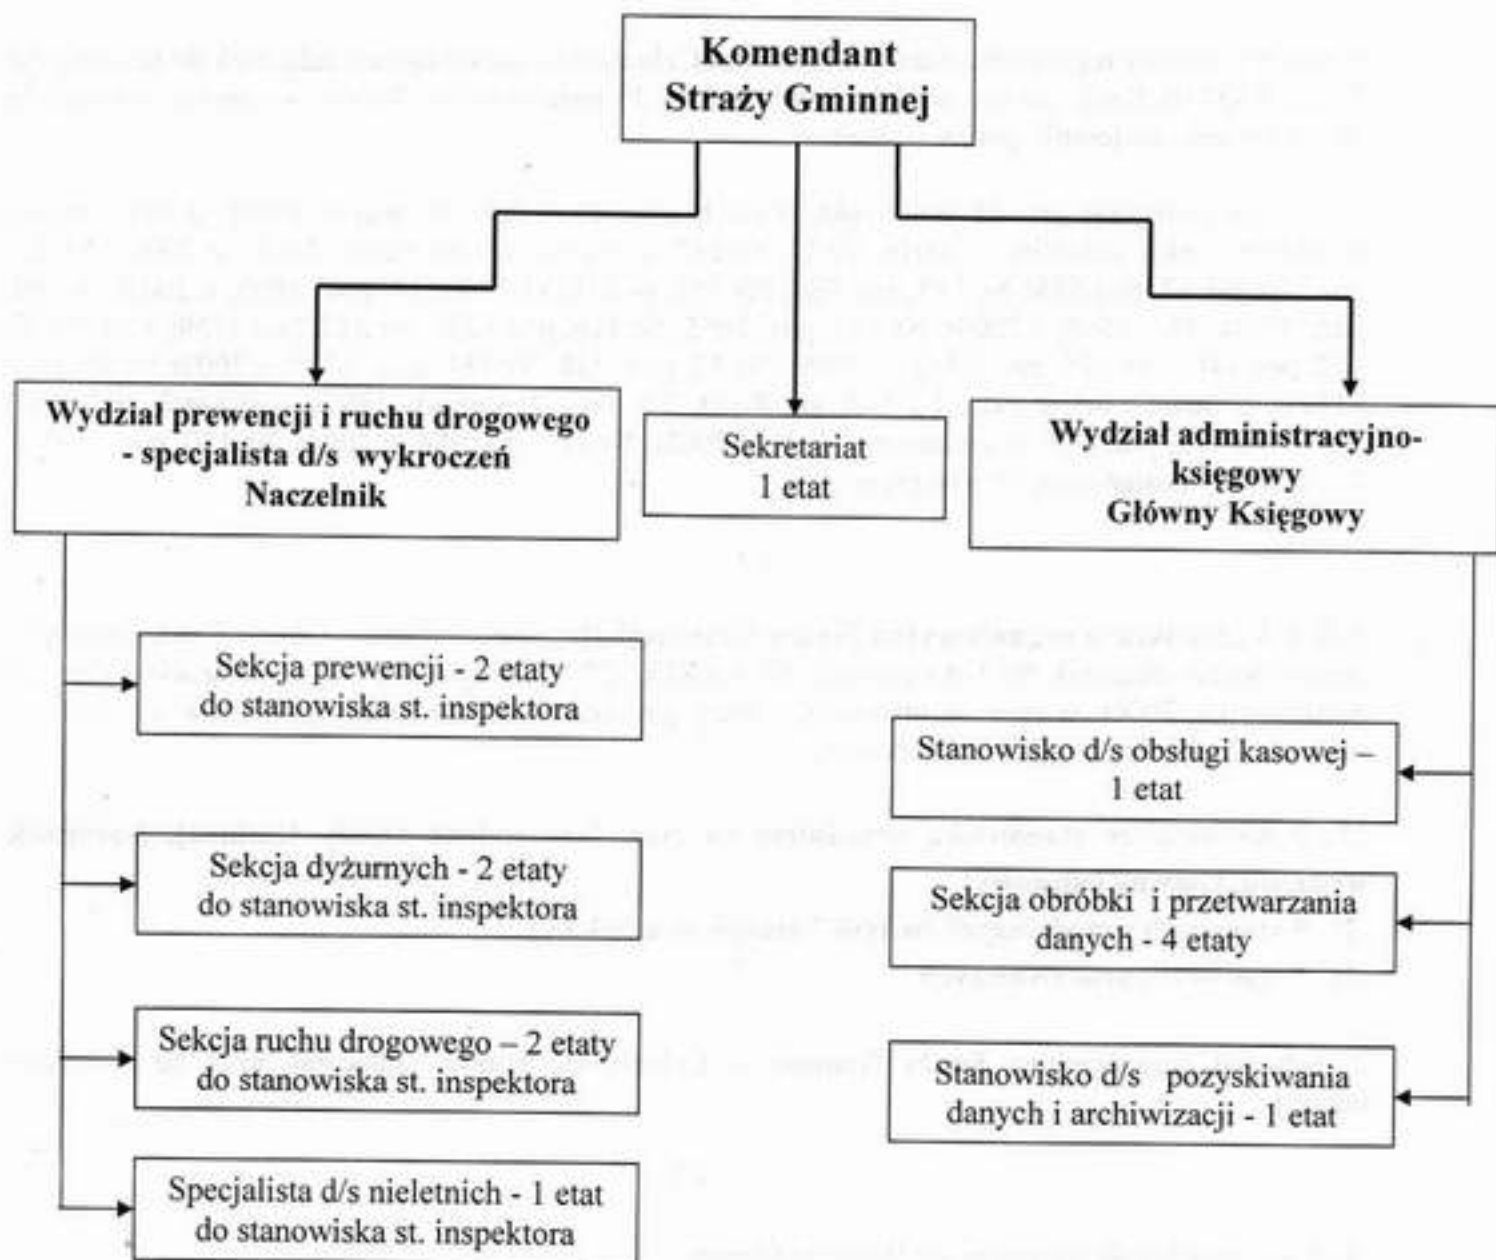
Komendant Straży Gminnej

Wydział prewencji i ruchu drogowego - specjalista d/s wykroczeń Naczelnik

Sekretariat 1 etat

Wydział administracyjno-księgowy Główny Księgowy

Sekcja prewencji - 2 etaty do stanowiska st. inspektora

Sekcja dyżurnych - 2 etaty do stanowiska st. inspektora

Sekcja ruchu drogowego – 2 etaty do stanowiska st. inspektora

Specjalista d/s nieletnich - 1 etat do stanowiska st. inspektora

Stanowisko d/s obsługi kasowej – 1 etat

Sekcja obróbki i przetwarzania danych - 4 etaty

Stanowisko d/s pozyskiwania danych i archiwizacji - 1 etat